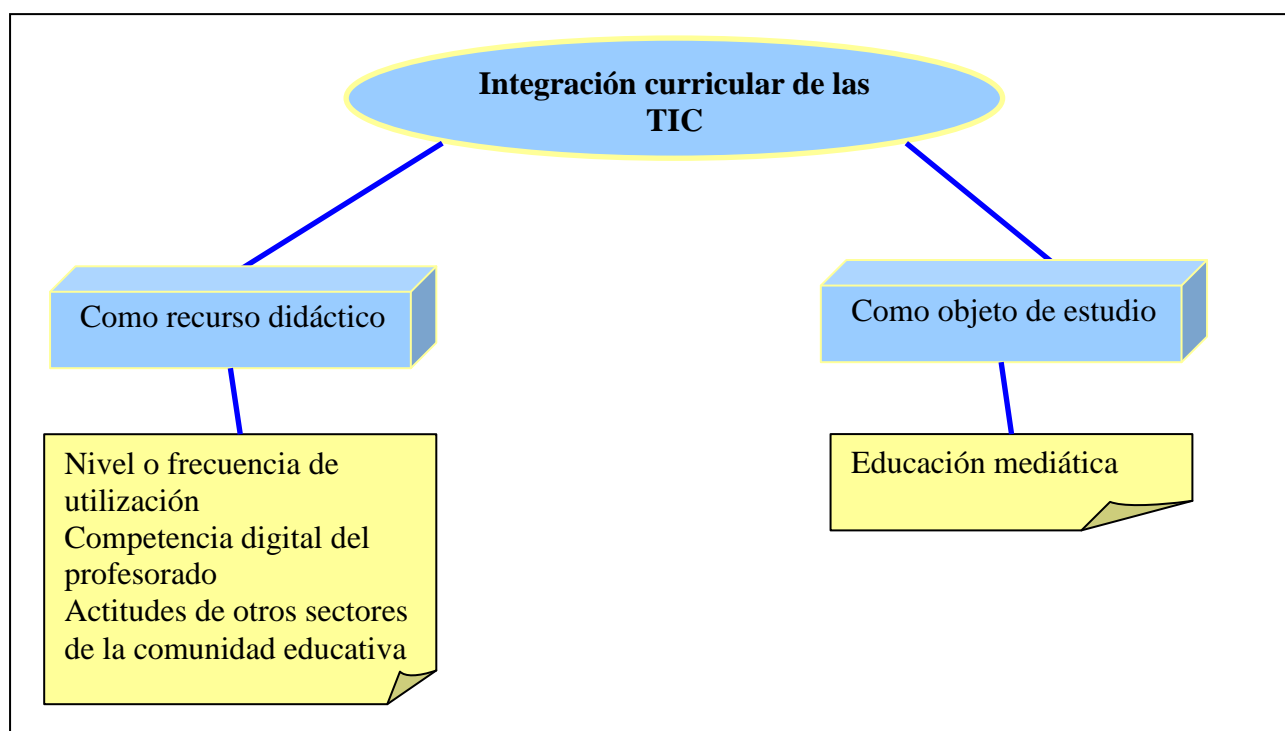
Integración curricular de las TIC

Como recurso didáctico

Como objeto de estudio

Nivel o frecuencia de utilización
Competencia digital del profesorado
Actitudes de otros sectores de la comunidad educativa

Educación mediática